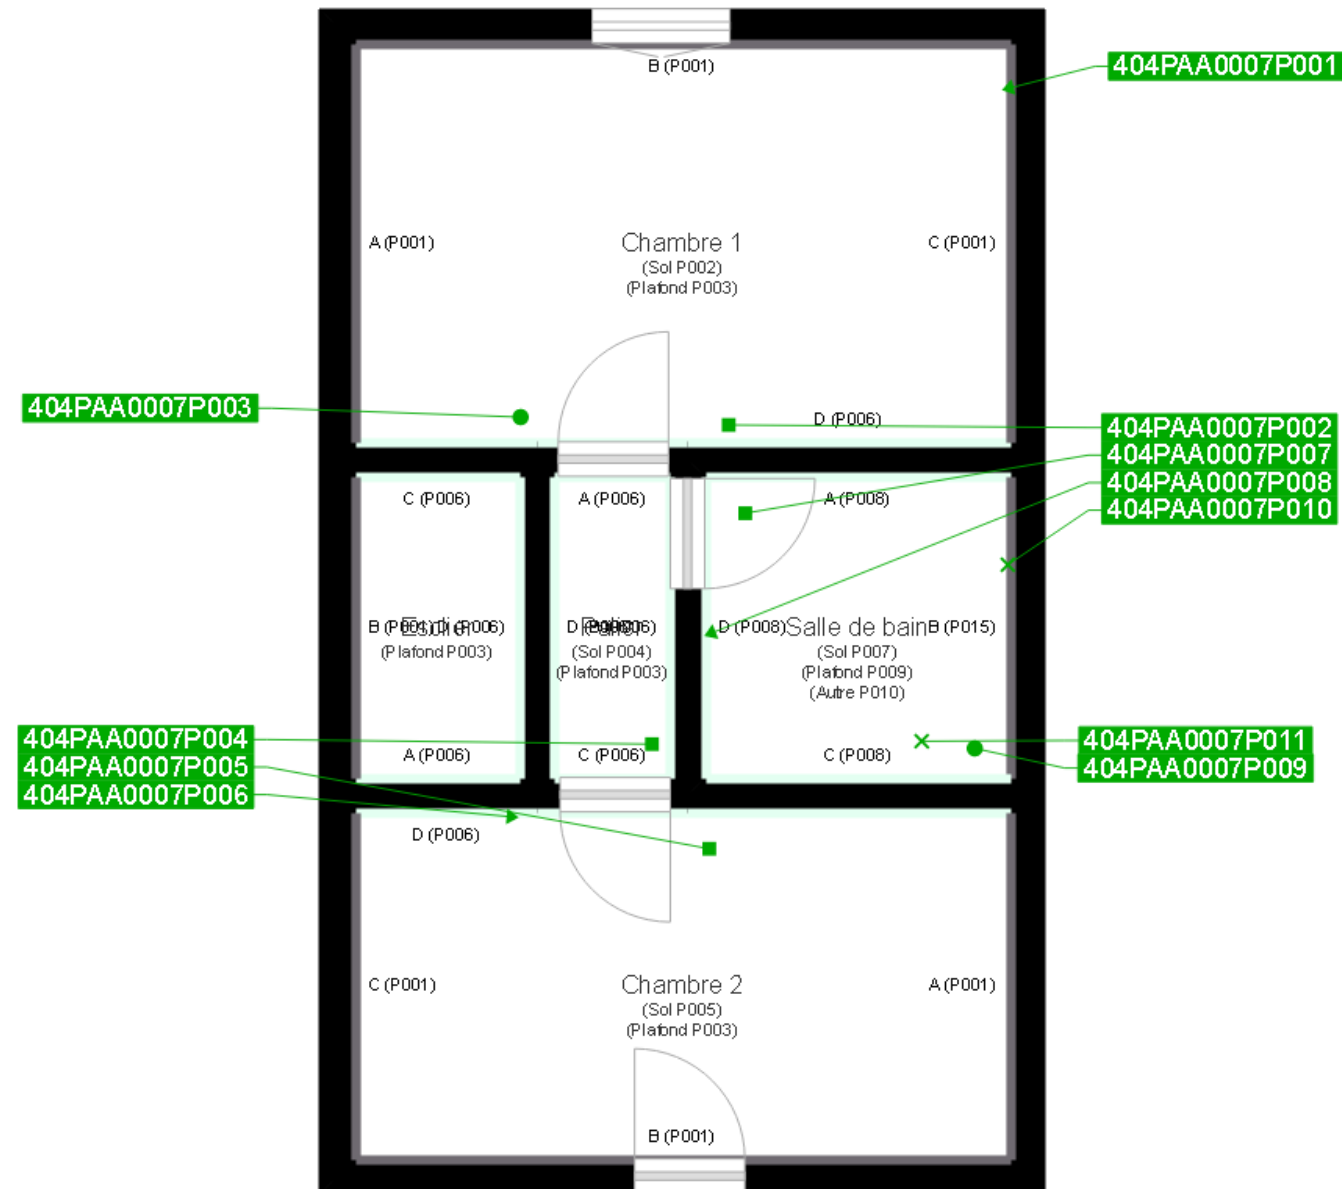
B (P001)

404PAA0007P001

A (P001)

Chambre 1
(Sol P002)
(Plafond P003)

C (P001)

404PAA0007P003

D (P006)

404PAA0007P002
404PAA0007P007
404PAA0007P008
404PAA0007P010

C (P006)

A (P006)

A (P008)

B (P001) D (P006)
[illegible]
(Plafond P003)

D (P006)
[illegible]
(Sol P004)
(Plafond P003)

D (P008) Salle de bain B (P015)
(Sol P007)
(Plafond P009)
(Autre P010)

404PAA0007P004
404PAA0007P005
404PAA0007P006

A (P006)

C (P006)

C (P008)

404PAA0007P011
404PAA0007P009

D (P006)

C (P001)

Chambre 2
(Sol P005)
(Plafond P003)

A (P001)

B (P001)